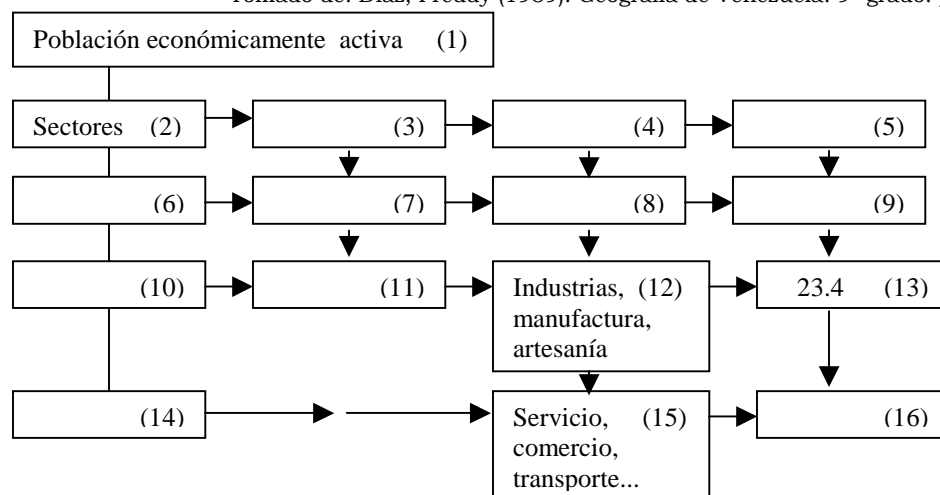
Tomado de: Díaz, Freddy (1989). Geografía de Venezuela. 9° grado. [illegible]

Población económicamente activa (1)

Sectores (2)

(3)

(4)

(5)

(6)

(7)

(8)

(9)

(10)

(11)

Industrias, manufactura, artesanía (12)

23.4 (13)

(14)

Servicio, comercio, transporte... (15)

(16)